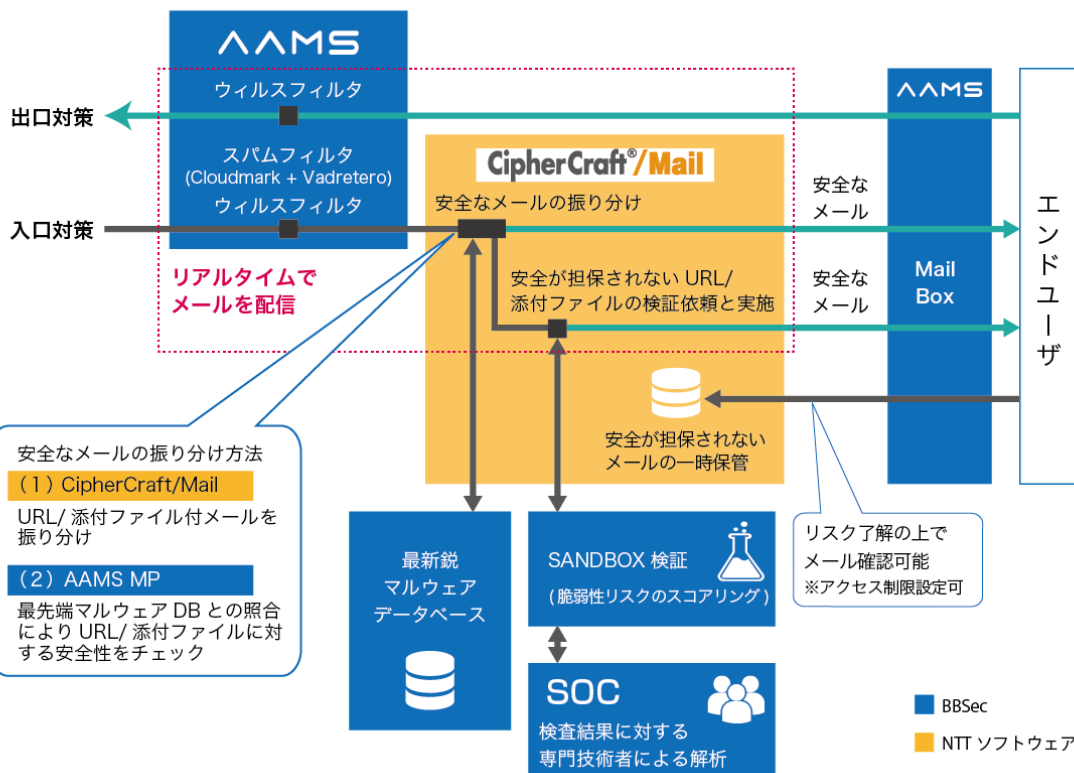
AAMS

ウィルスフィルタ

スパムフィルタ
(Cloudmark + Vadretero)
ウィルスフィルタ

出口対策

入口対策

リアルタイムで
メールを配信

CipherCraft®/Mail

安全なメールの振り分け

安全が担保されない URL/
添付ファイルの検証依頼と実施

安全が担保されない
メールの一時保管

安全な
メール

安全な
メール

AAMS

Mail
Box

エンドユーザ

安全なメールの振り分け方法

（1）CipherCraft/Mail

URL/ 添付ファイル付メールを振り分け

（2）AAMS MP

最先端マルウェア DB との照合により URL/ 添付ファイルに対する安全性をチェック

最新鋭
マルウェア
データベース

SANDBOX 検証
（脆弱性リスクのスコアリング）

SOC
検査結果に対する
専門技術者による解析

リスク了解の上で
メール確認可能
※アクセス制限設定可

BBSec

NTT ソフトウェア